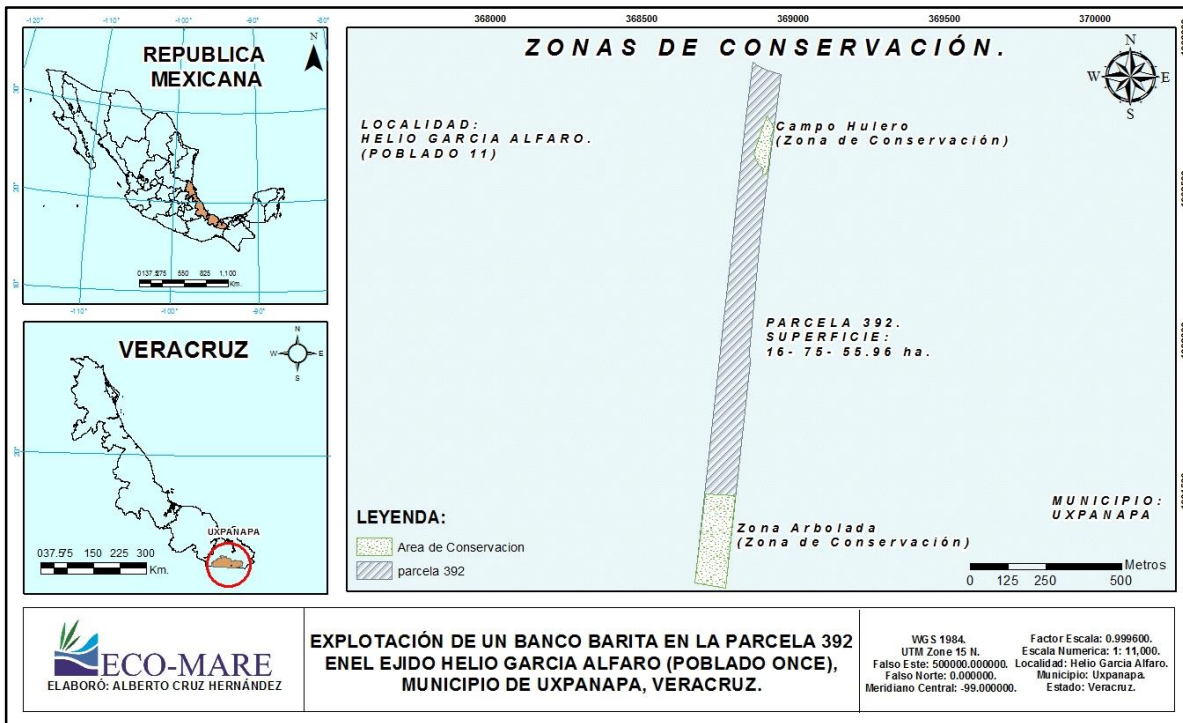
-120° -110° -100° -90° -80°

REPUBLICA MEXICANA

N

30° 20°

0 137.5 275 550 825 1,100 Km.

-110° -100° -90°

VERACRUZ

N W E S

UXPANAPA

0 37.5 75 150 225 300 Km.

368000 368500 369000 369500 370000

ZONAS DE CONSERVACIÓN.

N W E S

LOCALIDAD: HELIO GARCIA ALFARO. (POBLADO 11)

Campo Hulero (Zona de Conservación)

PARCELA 392. SUPERFICIE: 16- 75- 55.96 ha.

MUNICIPIO: UXPANAPA

LEYENDA:

Area de Conservacion

parcela 392

Zona Arbolada (Zona de Conservación)

Metros
0 125 250 500

ECO-MARE
ELABORÓ: ALBERTO CRUZ HERNÁNDEZ

EXPLOTACIÓN DE UN BANCO BARITA EN LA PARCELA 392 ENEL EJIDO HELIO GARCIA ALFARO (POBLADO ONCE), MUNICIPIO DE UXPANAPA, VERACRUZ.

WGS 1984.
UTM Zone 15 N.
Falso Este: 500000.000000.
Falso Norte: 0.000000.
Meridiano Central: -99.000000.

Factor Escala: 0.999600.
Escala Numerica: 1: 11,000.
Localidad: Helio Garcia Alfaro.
Municipio: Uxpanapa.
Estado: Veracruz.